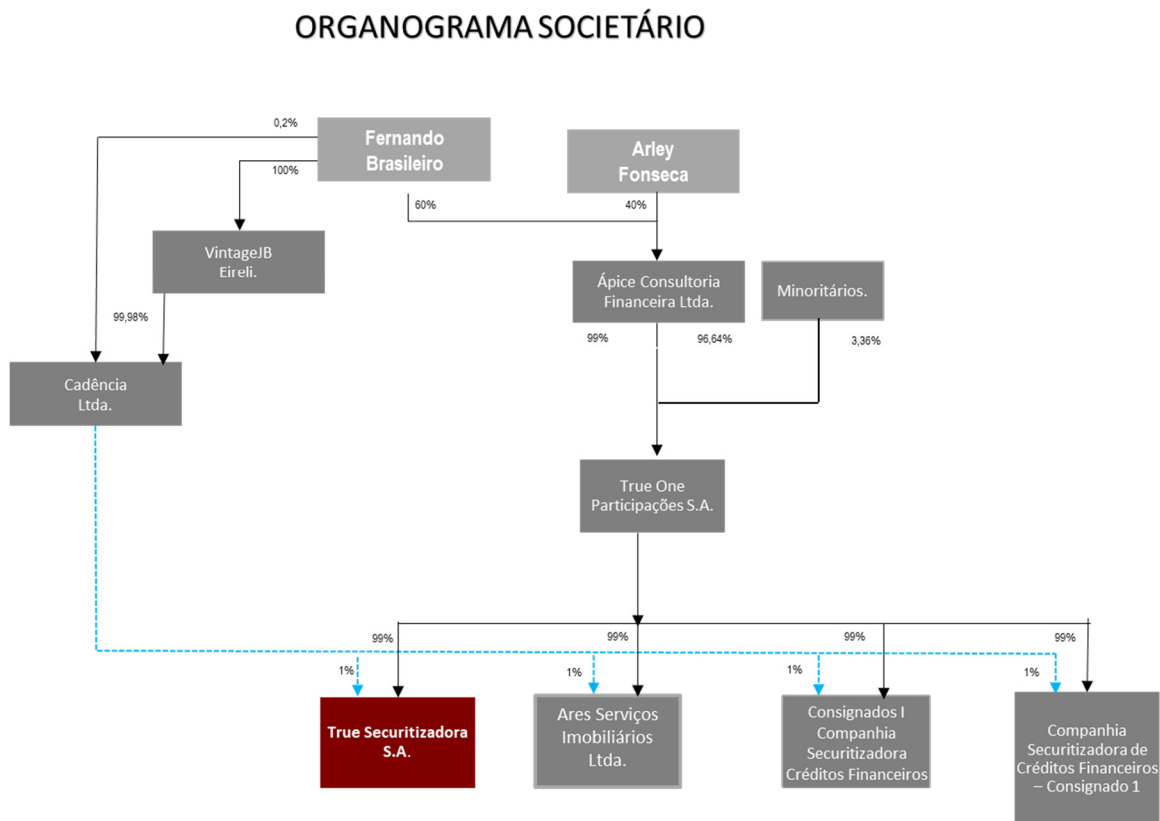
ORGANOGRAMA SOCIETÁRIO

0,2%

Fernando Brasileiro

100%

Arley Fonseca

60%

40%

VintageJB Eireli.

Ápice Consultoria Financeira Ltda.

Minoritários.

99,98%

99%

96,64%

3,36%

Cadência Ltda.

True One Participações S.A.

99%

99%

99%

99%

1%

1%

1%

1%

True Securitizadora S.A.

Ares Serviços Imobiliários Ltda.

Consignados I Companhia Securitizadora Créditos Financeiros

Companhia Securitizadora de Créditos Financeiros – Consignado 1